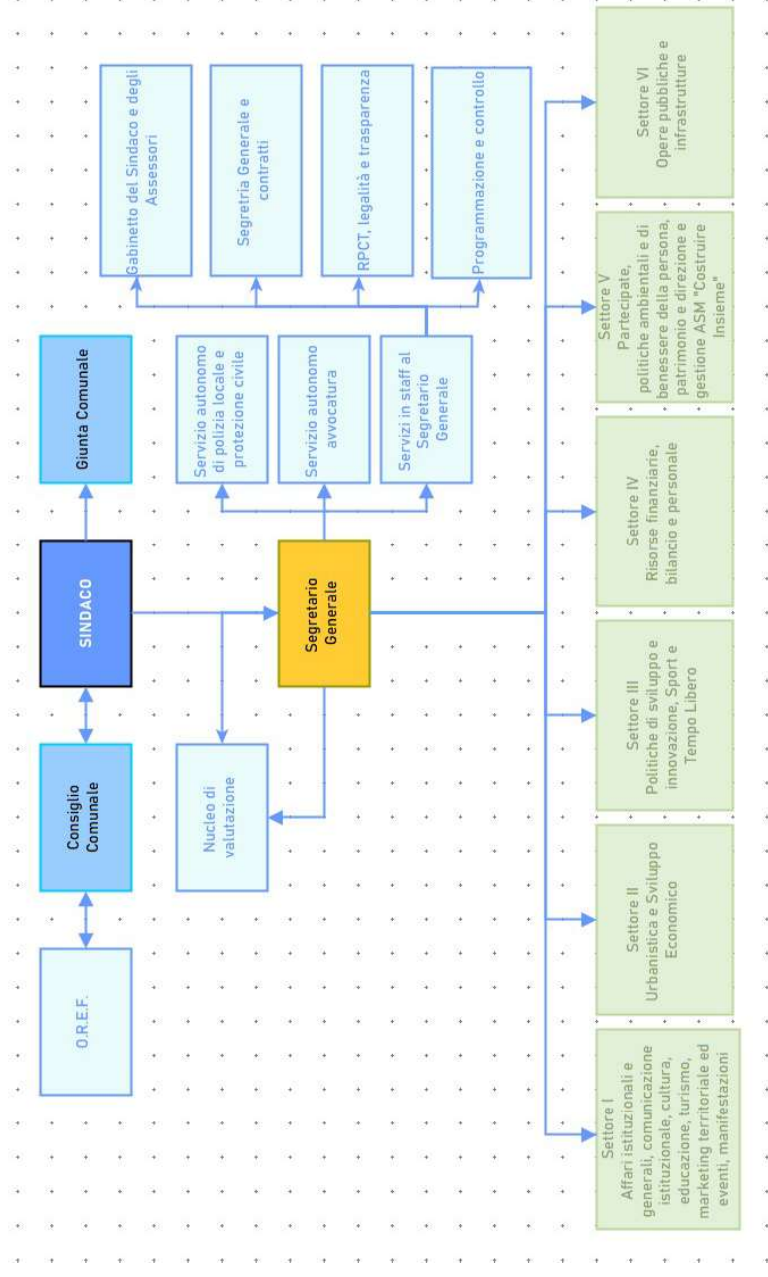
O.R.E.F.

Consiglio Comunale

SINDACO

Giunta Comunale

Nucleo di valutazione

Segretario Generale

Servizio autonomo di polizia locale e protezione civile

Servizio autonomo avvocatura

Servizi in staff al Segretario Generale

Gabinetto del Sindaco e degli Assessori

Segreteria Generale e contratti

RPCT, legalità e trasparenza

Programmazione e controllo

Settore I Affari istituzionali e generali, comunicazione istituzionale, cultura, educazione, turismo, marketing territoriale ed eventi, manifestazioni

Settore II Urbanistica e Sviluppo Economico

Settore III Politiche di sviluppo e innovazione, Sport e Tempo Libero

Settore IV Risorse finanziarie, bilancio e personale

Settore V Partecipate, politiche ambientali e di benessere della persona, patrimonio e direzione e gestione ASM "Costruire Insieme"

Settore VI Opere pubbliche e infrastrutture